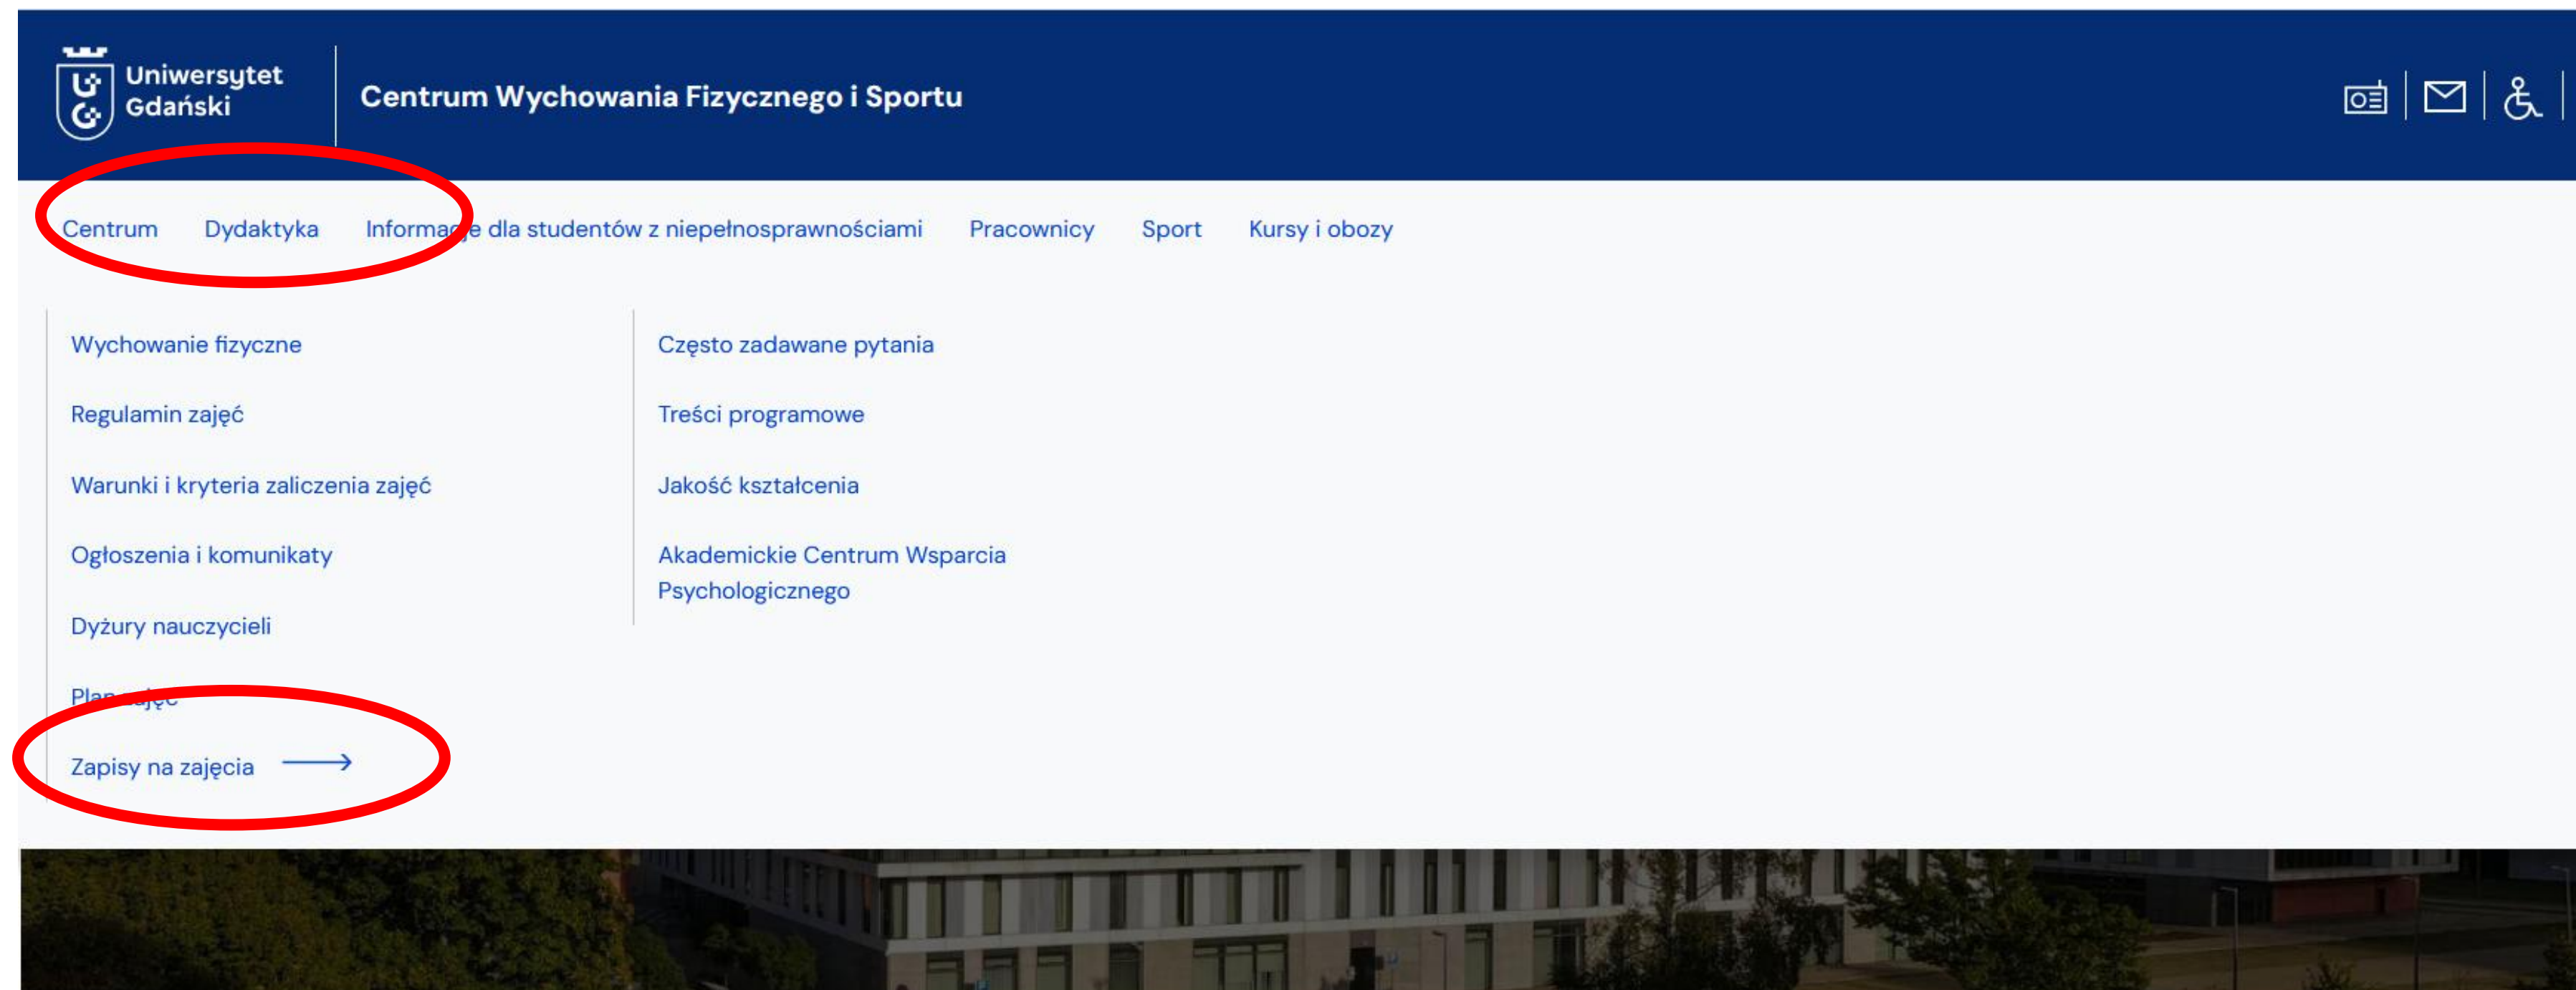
Uniwersytet Gdański

Centrum Wychowania Fizycznego i Sportu

Centrum Dydaktyka Informacje dla studentów z niepełnosprawnościami Pracownicy Sport Kursy i obozy

Wychowanie fizyczne

Regulamin zajęć

Warunki i kryteria zaliczenia zajęć

Ogłoszenia i komunikaty

Dyżury nauczycieli

Plan zajęć

Zapisy na zajęcia

Często zadawane pytania

Treści programowe

Jakość kształcenia

Akademickie Centrum Wsparcia Psychologicznego